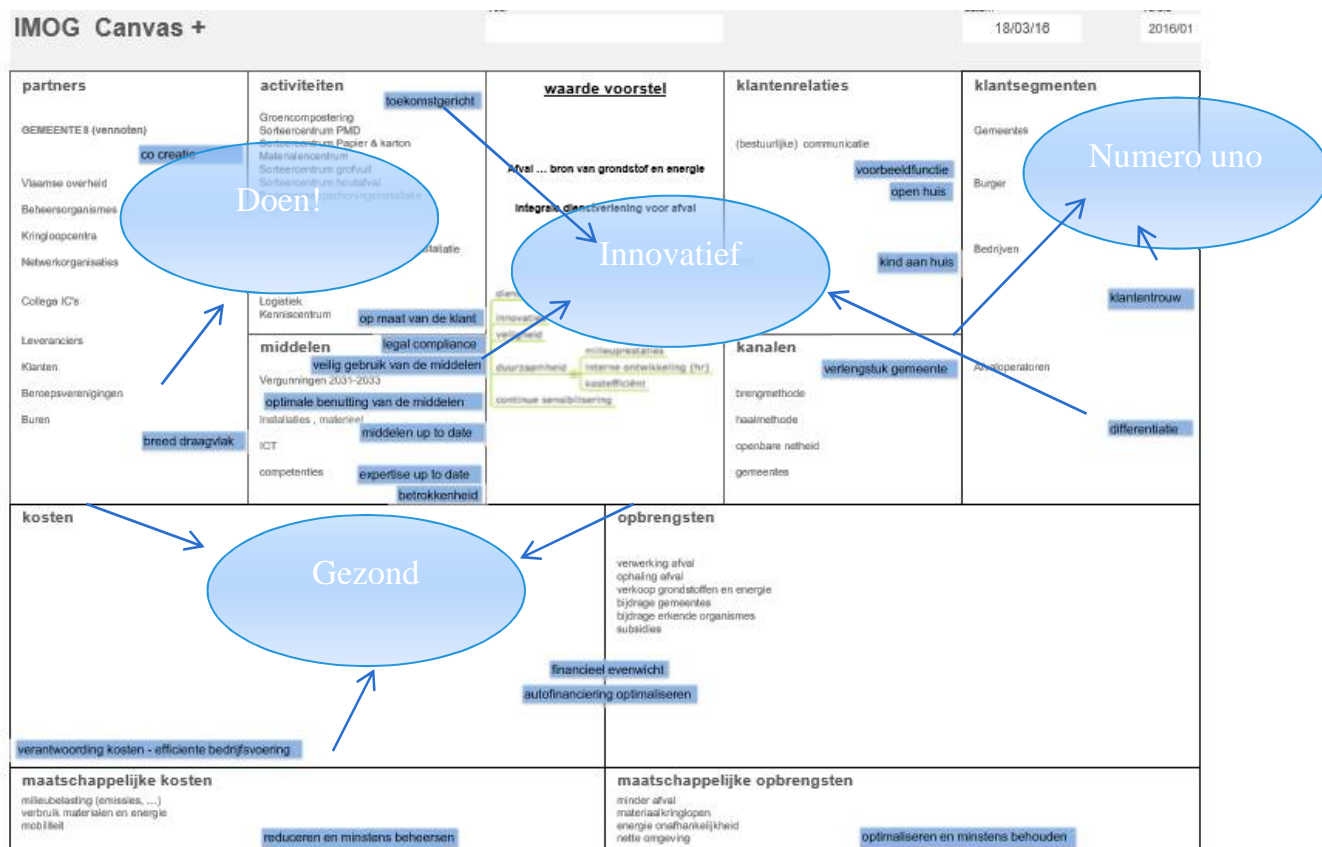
IMOG Canvas +

18/03/16

2016/01

partners

GEMEENTES (vennoten)

co creatie

Vlaamse overheid

Beheersorganismes

Kringloopcentra

Netwerkorganisaties

Collega IC's

Leveranciers

Klanten

Beroepsverenigingen

Buren

breed draagvlak

Doen!

activiteiten

toekomstgericht

Groencompostering
Sorteercentrum PMD
Sorteercentrum Papier & karton
Materialencentrum
Sorteercentrum grofvuil
Sorteercentrum houtafval
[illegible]

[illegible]stallatie

Logistiek
Kenniscentrum

op maat van de klant

middelen

legal compliance

veilig gebruik van de middelen

Vergunningen 2031-2033

optimale benutting van de middelen

Installaties , materieel

middelen up to date

ICT

competenties

expertise up to date

betrokkenheid

waarde voorstel

Afval ... bron van grondstof en energie

Integrale dienstverlening voor afval

Innovatief

dien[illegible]

innovati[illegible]

veiligheid

duurzaamheid

milieuprestaties

interne ontwikkeling (hr)

kostefficiënt

continue sensibilisering

klantenrelaties

(bestuurlijke) communicatie

voorbeeldfunctie

open huis

kind aan huis

kanalen

verlengstuk gemeente

brengmethode

haalmethode

openbare netheid

gemeentes

klantsegmenten

Gemeentes

Burger

Bedrijven

Numero uno

klantentrouw

A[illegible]operatoren

differentiatie

kosten

Gezond

verantwoording kosten - efficiente bedrijfsvoering

opbrengsten

verwerking afval
ophaling afval
verkoop grondstoffen en energie
bijdrage gemeentes
bijdrage erkende organismes
subsidies

financieel evenwicht

autofinanciering optimaliseren

maatschappelijke kosten

milieubelasting (emissies, ...)
verbruik materialen en energie
mobiliteit

reduceren en minstens beheersen

maatschappelijke opbrengsten

minder afval
materiaalkringlopen
energie onafhankelijkheid
nette omgeving

optimaliseren en minstens behouden